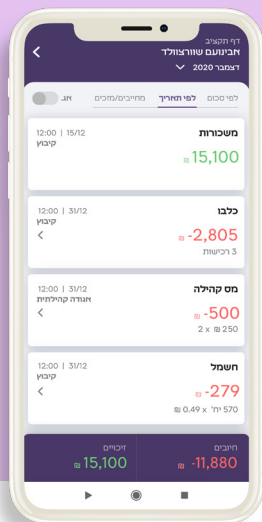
דף תקציב
אבינועם שוורצוולד
דצמבר 2020

לפי סכום
לפי תאריך
מחויבים/מזכים
או.

משכורות
12:00 | 15/12
קיבוץ
₪ 15,100

כלבו
12:00 | 31/12
קיבוץ
₪ -2,805
3 רכישות

מס קהילה
12:00 | 31/12
אגודה קהילתית
₪ -500
250 ₪ x 2

חשמל
12:00 | 31/12
קיבוץ
₪ -279
570 יח' x 0.49 ₪

חיובים
₪ -11,880
זיכויים
₪ 15,100